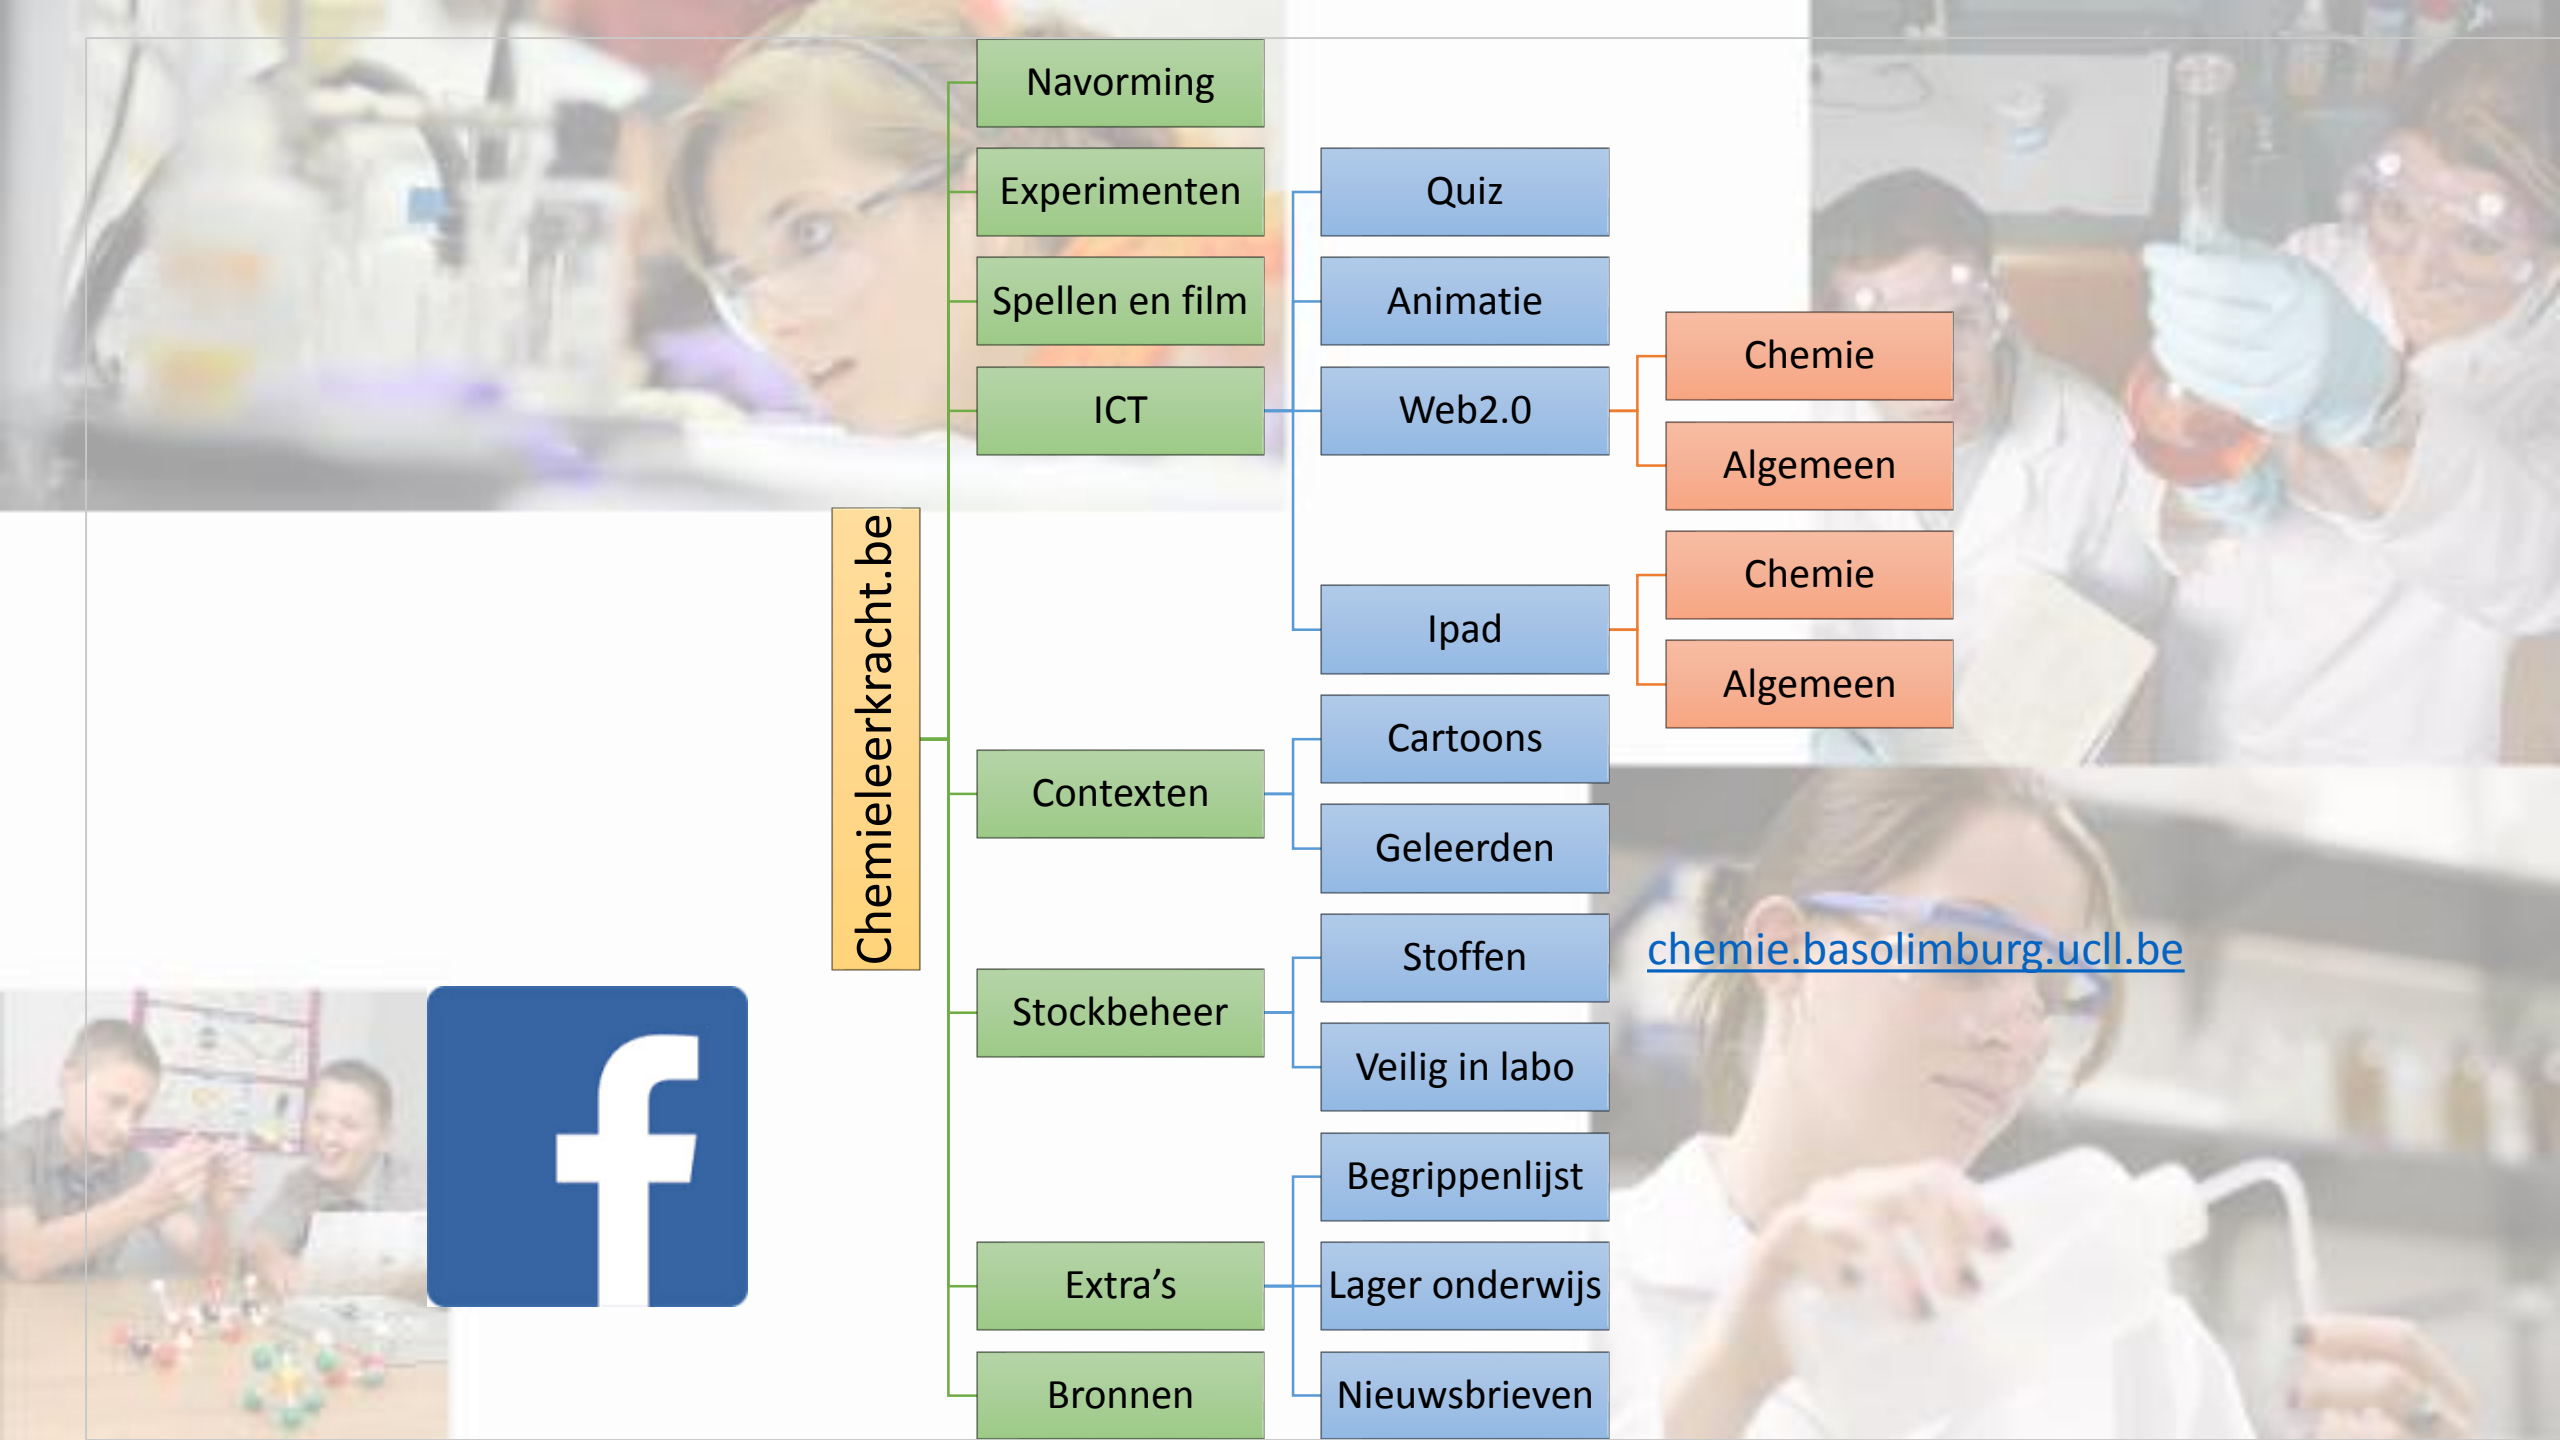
Chemieleerkracht.be

Navorming

Experimenten

Spellen en film

ICT

Quiz

Animatie

Web2.0

Chemie

Algemeen

Ipad

Chemie

Algemeen

Contexten

Cartoons

Geleerden

Stockbeheer

Stoffen

Veilig in labo

Extra’s

Begrippenlijst

Lager onderwijs

Nieuwsbrieven

Bronnen

chemie.basolimburg.ucll.be

f